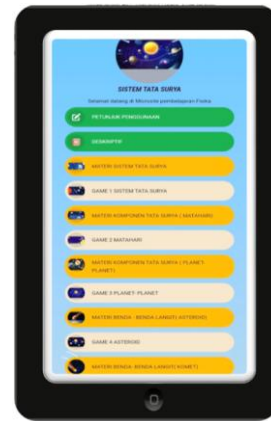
SISTEM TATA SURYA

Selamat datang di Microsite pembelajaran Fisika

PETUNJUK PENGGUNAAN

DESKRIPTIF

MATERI SISTEM TATA SURYA

GAME 1 SISTEM TATA SURYA

MATERI KOMPONEN TATA SURYA ( MATAHARI)

GAME 2 MATAHARI

MATERI KOMPONEN TATA SURYA ( PLANET-PLANET)

GAME 3 PLANET-PLANET

MATERI BENDA - BENDA LANGIT( ASTEROID)

GAME 4 ASTEROID

MATERI BENDA- BENDA LANGIT( KOMET)